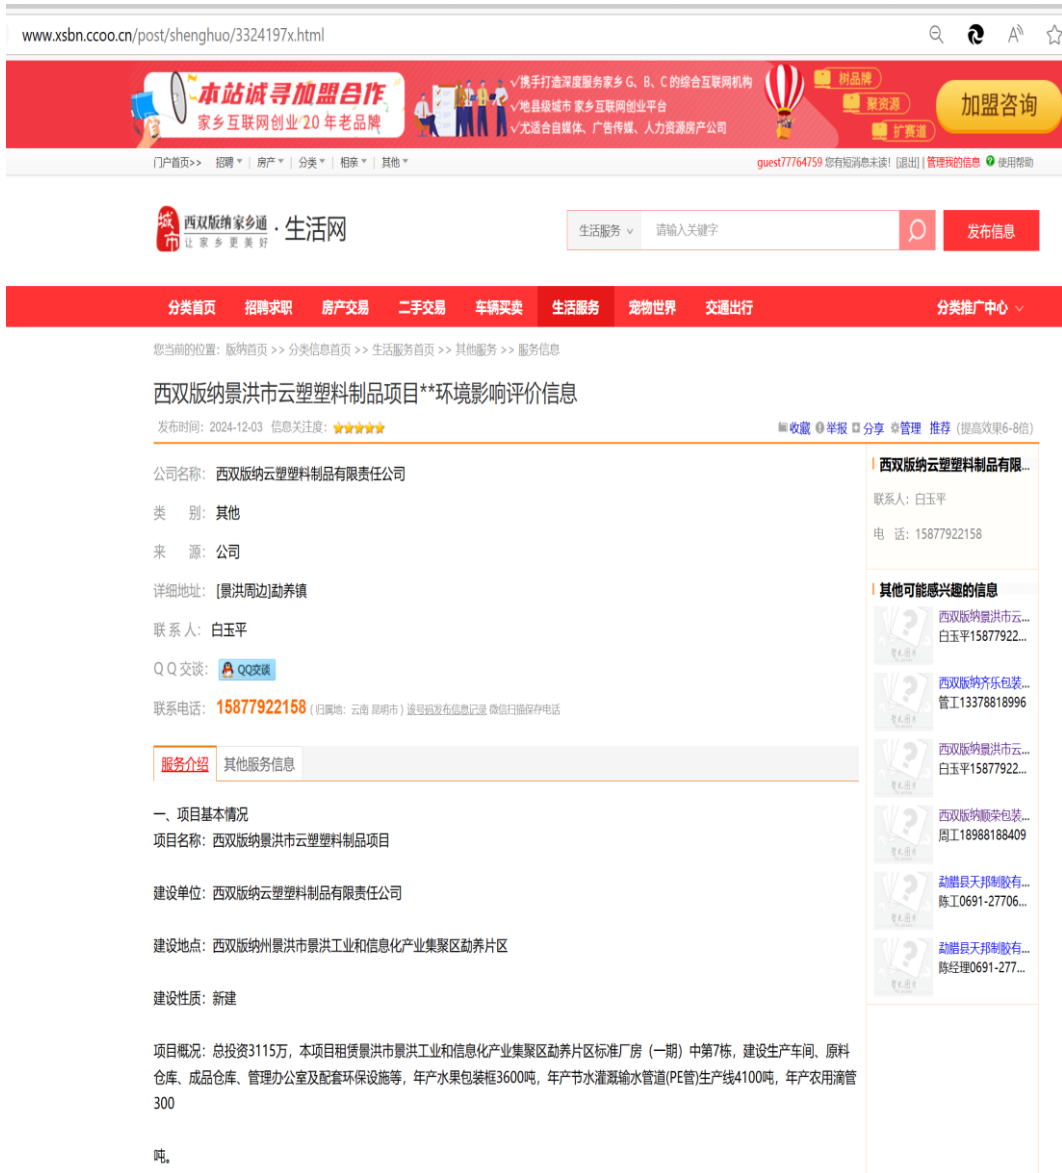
www.xsbn.ccoo.cn/post/shenghuo/3324197x.html

本站诚寻加盟合作
家乡互联网创业20年老品牌

√携手打造深度服务家乡G、B、C的综合互联网机构
√地县级城市 家乡互联网创业平台
√尤适合自媒体、广告传媒、人力资源房产公司

树品牌
聚资源
扩赛道
加盟咨询

门户首页>> 招聘 ▾ | 房产 ▾ | 分类 ▾ | 相亲 ▾ | 其他 ▾

guest77764759 您有短消息未读! [退出] | 管理我的信息 使用帮助

西双版纳家乡通 让家乡更美好 · 生活网

生活服务 ∨ 请输入关键字

发布信息

分类首页 招聘求职 房产交易 二手交易 车辆买卖 生活服务 宠物世界 交通出行 分类推广中心 ∨

您当前的位置: 版纳首页 >> 分类信息首页 >> 生活服务首页 >> 其他服务 >> 服务信息

西双版纳景洪市云塑塑料制品项目**环境影响评价信息

发布时间: 2024-12-03 信息关注度:

收藏 举报 分享 管理 推荐 (提高效果6-8倍)

公司名称: 西双版纳云塑塑料制品有限责任公司

类 别: 其他

来 源: 公司

详细地址: [景洪周边]勐养镇

联 系 人: 白玉平

Q Q 交谈: QQ交谈

联系电话: 15877922158 (归属地: 云南 昆明市) 该号码发布信息记录 微信扫描保存电话

服务介绍 其他服务信息

一、项目基本情况
项目名称: 西双版纳景洪市云塑塑料制品项目

建设单位: 西双版纳云塑塑料制品有限责任公司

建设地点: 西双版纳州景洪市景洪工业和信息化产业集聚区勐养片区

建设性质: 新建

项目概况: 总投资3115万，本项目租赁景洪市景洪工业和信息化产业集聚区勐养片区标准厂房（一期）中第7栋，建设生产车间、原料仓库、成品仓库、管理办公室及配套环保设施等，年产水果包装框3600吨，年产节水灌溉输水管道(PE管)生产线4100吨，年产农用滴管300

吨。

西双版纳云塑塑料制品有限...
联系人: 白玉平
电 话: 15877922158

其他可能感兴趣的信息
西双版纳景洪市云...
白玉平15877922...
西双版纳齐乐包装...
管工13378818996
西双版纳景洪市云...
白玉平15877922...
西双版纳顺荣包装...
周工18988188409
勐腊县天邦制胶有...
陈工0691-27706...
勐腊县天邦制胶有...
陈经理0691-277...